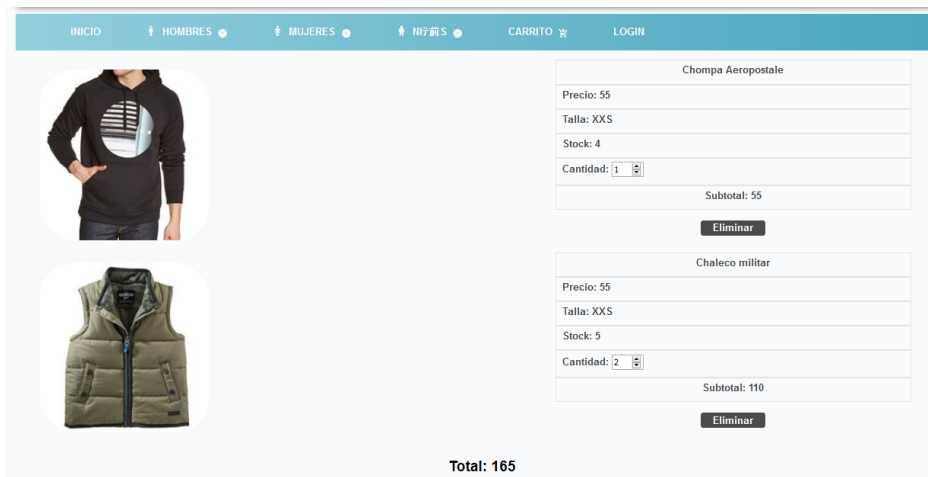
INICIO HOMBRES MUJERES NI聽OS CARRITO LOGIN

| Chompa Aeropostale |
|---|
| Precio: 55 |
| Talla: XXS |
| Stock: 4 |
| Cantidad: 1 |
| Subtotal: 55 |

Eliminar

| Chaleco militar |
|---|
| Precio: 55 |
| Talla: XXS |
| Stock: 5 |
| Cantidad: 2 |
| Subtotal: 110 |

Eliminar

Total: 165